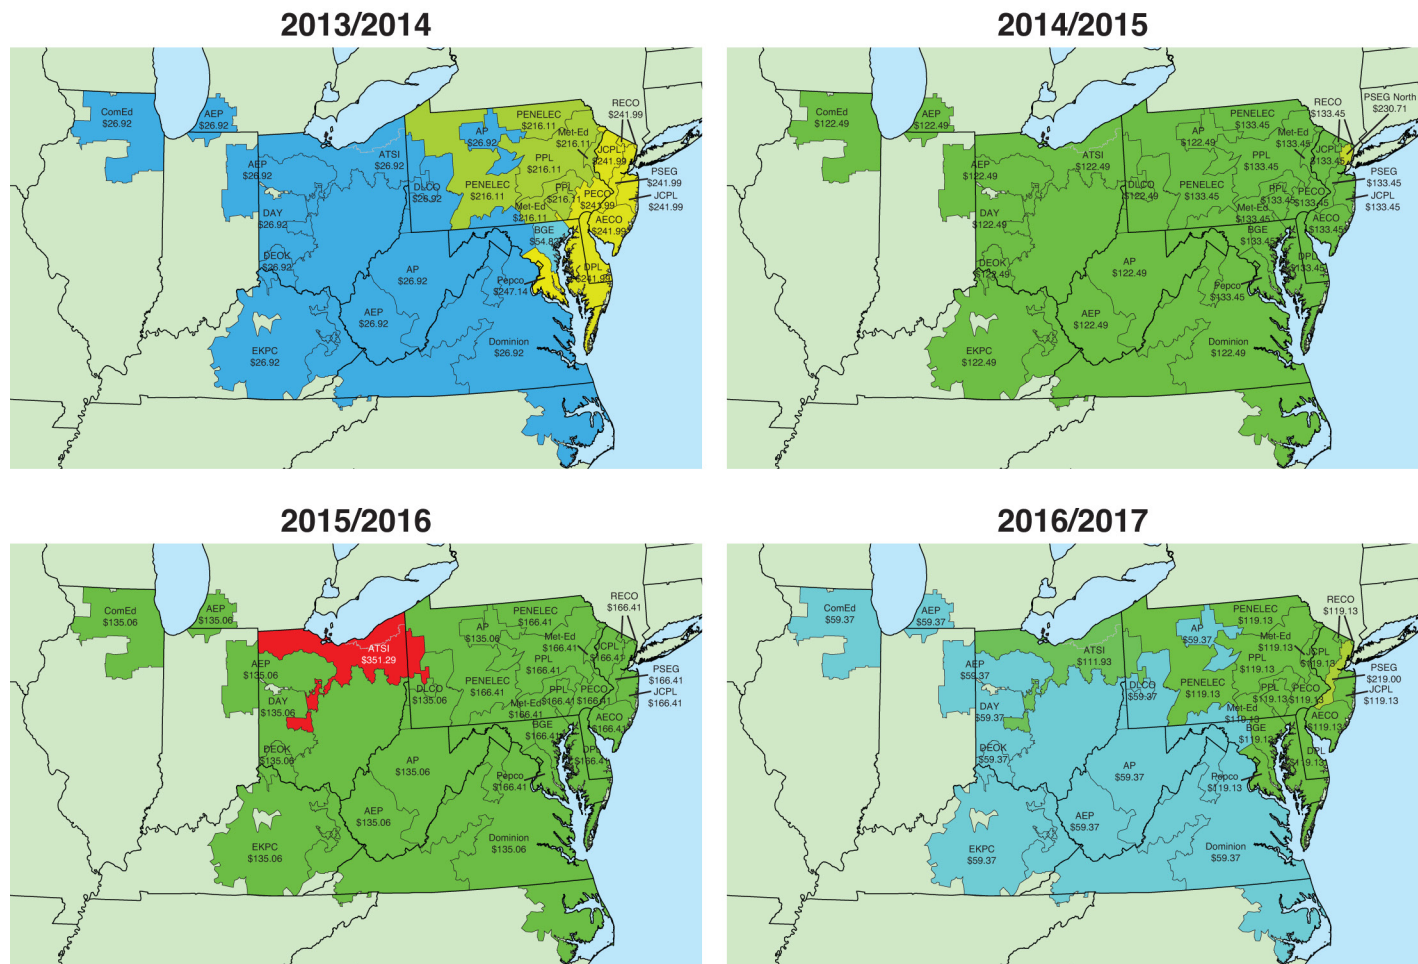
2013/2014

ComEd $26.92
AEP $26.92
AP $26.92
PENELEC $216.11
RECO $241.99
Met-Ed $216.11
JCPL $241.99
ATSI $26.92
AEP $26.92
PPL $216.11
PSEG $241.99
DLCO $26.92
PENELEC $216.11
PPL $216.11
PECO $241.99
JCPL $241.99
Met-Ed $216.11
AECO $241.99
DAY $26.92
BGE $54.82
DEOK $26.92
AP $26.92
Pepco $247.14
DPL $241.99
AEP $26.92
EKPC $26.92
Dominion $26.92

2014/2015

ComEd $122.49
AEP $122.49
PENELEC $133.45
RECO $133.45
PSEG North $230.71
AP $122.49
Met-Ed $133.45
JCPL $133.45
AEP $122.49
ATSI $122.49
PPL $133.45
PSEG $133.45
DLCO $122.49
PENELEC $133.45
PPL $133.45
PECO $133.45
JCPL $133.45
Met-Ed $133.45
AECO $133.45
DAY $122.49
BGE $133.45
DEOK $122.49
AP $122.49
DPL $133.45
Pepco $133.45
AEP $122.49
EKPC $122.49
Dominion $122.49

2015/2016

ComEd $135.06
AEP $135.06
PENELEC $166.41
RECO $166.41
ATSI $351.29
AP $135.06
Met-Ed $166.41
JCPL $166.41
AEP $135.06
PPL $166.41
PSEG $166.41
DAY $135.06
DLCO $135.06
PENELEC $166.41
PPL $166.41
PECO $166.41
JCPL $166.41
Met-Ed $166.41
AECO $166.41
BGE $166.41
DEOK $135.06
AP $135.06
DPL $166.41
Pepco $166.41
AEP $135.06
EKPC $135.06
Dominion $135.06

2016/2017

ComEd $59.37
AEP $59.37
PENELEC $119.13
RECO $119.13
AP $59.37
Met-Ed $119.13
ATSI $111.93
JCPL $119.13
AEP $59.37
PPL $119.13
PSEG $219.00
DLCO $59.37
PENELEC $119.13
PPL $119.13
PECO $119.13
JCPL $119.13
DAY $59.37
Met-Ed $119.13
AECO $119.13
BGE $119.13
DEOK $59.37
DPL $119.13
AP $59.37
Pepco $119.13
AEP $59.37
EKPC $59.37
Dominion $59.37